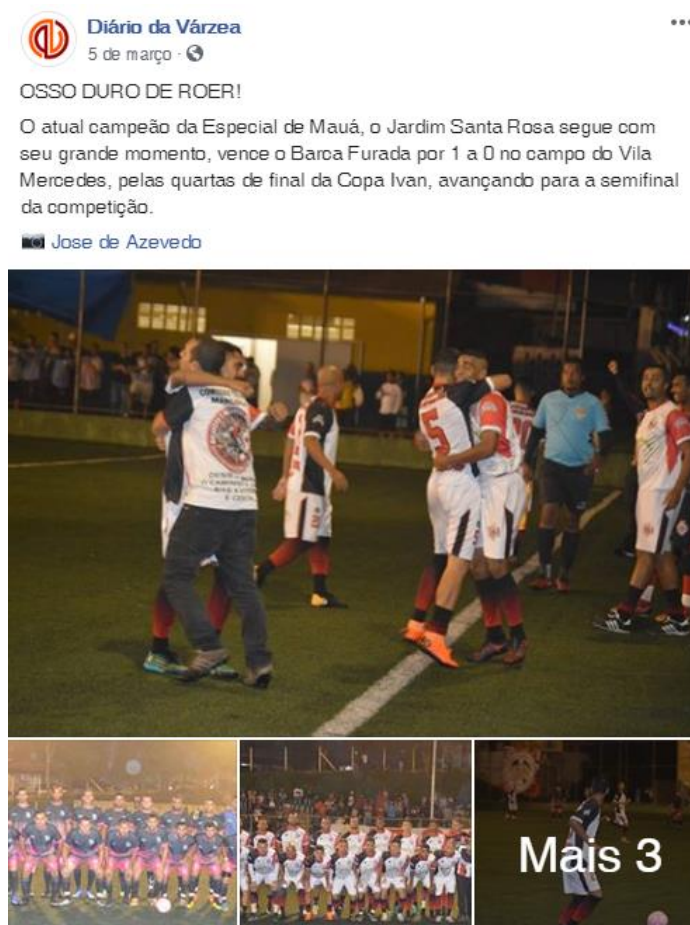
Diário da Várzea
5 de março ·

OSSO DURO DE ROER!

O atual campeão da Especial de Mauá, o Jardim Santa Rosa segue com seu grande momento, vence o Barca Furada por 1 a 0 no campo do Vila Mercedes, pelas quartas de final da Copa Ivan, avançando para a semifinal da competição.

Jose de Azevedo

Mais 3